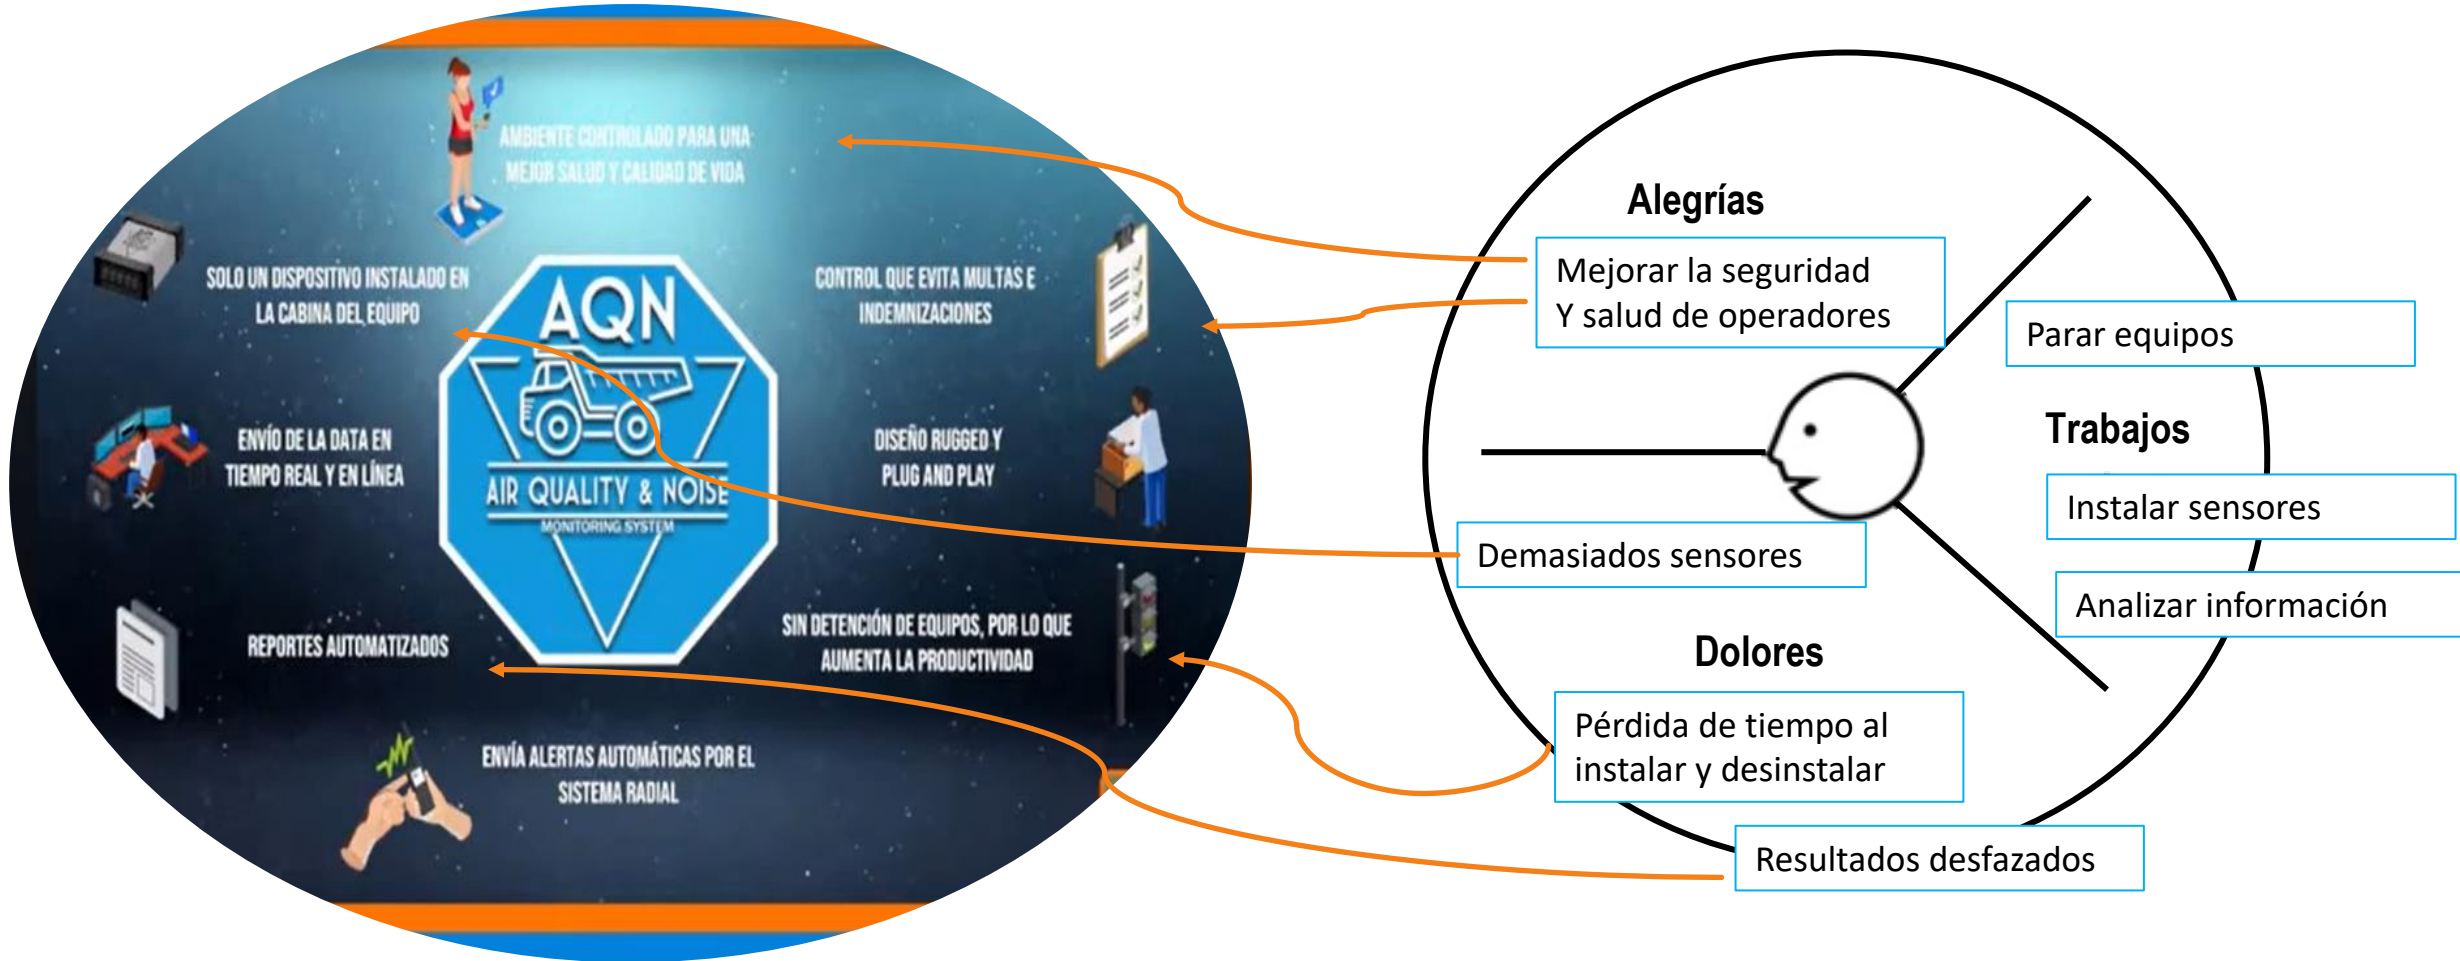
AMBIENTE CONTROLADO PARA UNA MEJOR SALUD Y CALIDAD DE VIDA

SOLO UN DISPOSITIVO INSTALADO EN LA CABINA DEL EQUIPO

CONTROL QUE EVITA MULTAS E INDEMNIZACIONES

AQN

AIR QUALITY & NOISE
MONITORING SYSTEM

ENVÍO DE LA DATA EN TIEMPO REAL Y EN LÍNEA

DISEÑO RUGGED Y PLUG AND PLAY

REPORTES AUTOMATIZADOS

SIN DETENCIÓN DE EQUIPOS, POR LO QUE AUMENTA LA PRODUCTIVIDAD

ENVÍA ALERTAS AUTOMÁTICAS POR EL SISTEMA RADIAL

Alegrías

Mejorar la seguridad
Y salud de operadores

Parar equipos

Trabajos

Instalar sensores

Demasiados sensores

Analizar información

Dolores

Pérdida de tiempo al instalar y desinstalar

Resultados desfazados